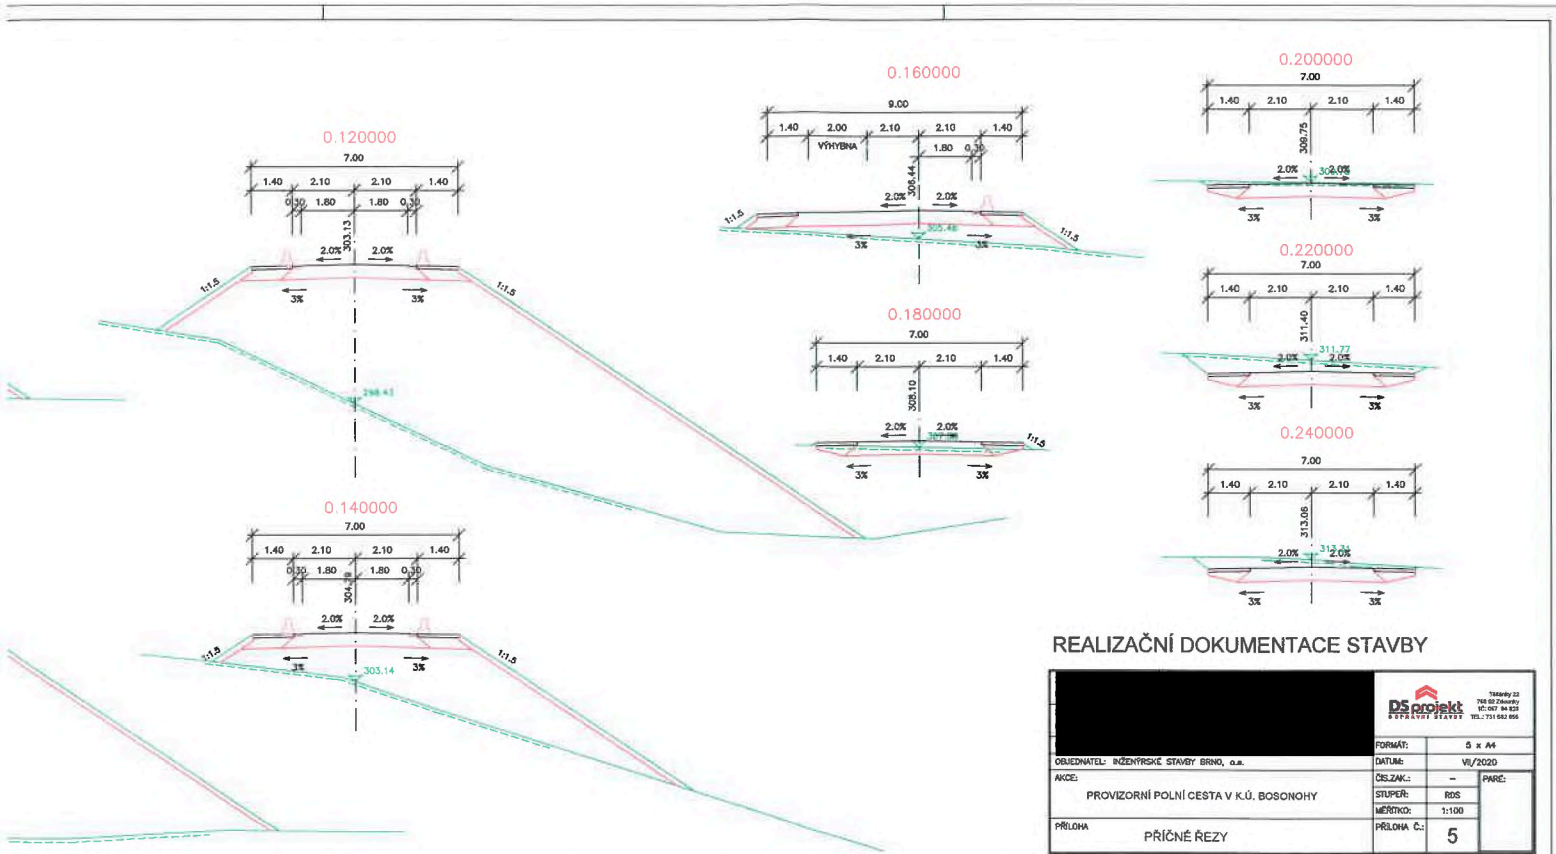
0.120000
7.00
1.40 2.10 2.10 1.40
0.30 1.80 1.80 0.30
303.13
2.0% 2.0%
1:1.5
1:1.5
3% 3%
298.43

0.140000
7.00
1.40 2.10 2.10 1.40
0.30 1.80 1.80 0.30
304.39
2.0% 2.0%
1:1.5
1:1.5
3% 3%
303.14

0.160000
9.00
1.40 2.00 2.10 2.10 1.40
VÝHYBNA 1.80 0.30
306.44
2.0% 2.0%
1:1.5
1:1.5
305.48
3% 3%

0.180000
7.00
1.40 2.10 2.10 1.40
308.10
2.0% 2.0%
307.96
1:1.5
3% 3%

0.200000
7.00
1.40 2.10 2.10 1.40
309.75
2.0% 2.0%
309.80
3% 3%

0.220000
7.00
1.40 2.10 2.10 1.40
311.40
311.77
2.0% 2.0%
3% 3%

0.240000
7.00
1.40 2.10 2.10 1.40
313.06
313.34
2.0% 2.0%
3% 3%

REALIZAČNÍ DOKUMENTACE STAVBY

DS projekt
DOPRAVNÍ STAVBY
Tišnov 22
768 02 Zdounky
IČ: 047 94 823
TEL.: 731 682 856

| OBJEDNATEL: INŽENÝRSKÉ STAVBY BRNO, a.s. | FORMÁT: | 5 x A4 | |
|---|---|---|---|
| | DATUM: | VII/2020 | |
| AKCE: PROVIZORNÍ POLNÍ CESTA V K.Ú. BOSONOHY | ČIS.ZAK.: | – | PARÉ: |
| | STUPEŇ: | RDS | |
| | MĚŘÍTKO: | 1:100 | |
| PŘÍLOHA: PŘÍČNÉ ŘEZY | PŘÍLOHA Č.: | 5 | |